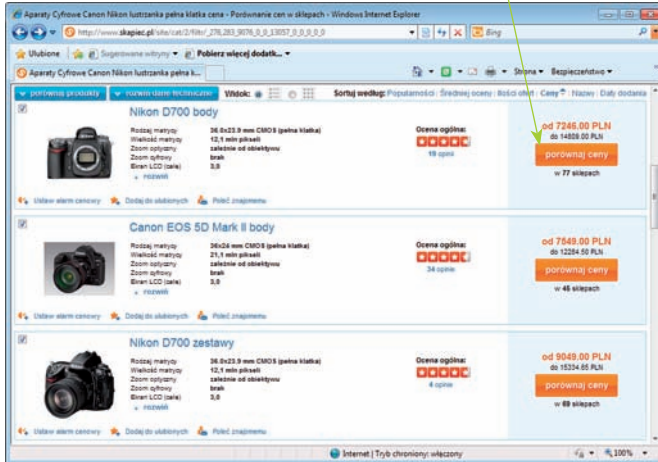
Aparaty Cyfrowe Canon Nikon lustrzanka pełna klatka cena - Porównanie cen w sklepach - Windows Internet Explorer

http://www.skapiec.pl/site/cat/2/filtr/_276,283,9076,0_0_13057_0,0,0,0,0,0

Bing

Ulubione | Sugerowane witryny ▾ | Pobierz więcej dodatk... ▾

Aparaty Cyfrowe Canon Nikon lustrzanka pełna k...

Strona ▾ Bezpieczeństwo ▾

porównaj produkty | rozwiń dane techniczne | Widok: | Sortuj według: Popularności | Średniej oceny | Ilości ofert | Ceny | Nazwy | Daty dodania

Nikon D700 body

| | |
|---|---|
| Rodzaj matrycy | 36.0x23.9 mm CMOS (pełna klatka) |
| Wielkość matrycy | 12,1 mln pikseli |
| Zoom optyczny | zależnie od obiektywu |
| Zoom cyfrowy | brak |
| Ekran LCD (cale) | 3,0 |

+ rozwiń

Ocena ogólna:
19 opinii

od 7246.00 PLN
do 14808.00 PLN
porównaj ceny
w 77 sklepach

Ustaw alarm cenowy | Dodaj do ulubionych | Poleć znajomemu

Canon EOS 5D Mark II body

| | |
|---|---|
| Rodzaj matrycy | 36x24 mm CMOS (pełna klatka) |
| Wielkość matrycy | 21,1 mln pikseli |
| Zoom optyczny | zależnie od obiektywu |
| Zoom cyfrowy | brak |
| Ekran LCD (cale) | 3,0 |

+ rozwiń

Ocena ogólna:
34 opinie

od 7549.00 PLN
do 12284.50 PLN
porównaj ceny
w 46 sklepach

Ustaw alarm cenowy | Dodaj do ulubionych | Poleć znajomemu

Nikon D700 zestawy

| | |
|---|---|
| Rodzaj matrycy | 36.0x23.9 mm CMOS (pełna klatka) |
| Wielkość matrycy | 12,1 mln pikseli |
| Zoom optyczny | zależnie od obiektywu |
| Zoom cyfrowy | brak |
| Ekran LCD (cale) | 3,0 |

+ rozwiń

Ocena ogólna:
4 opinie

od 9049.00 PLN
do 15334.65 PLN
porównaj ceny
w 69 sklepach

Ustaw alarm cenowy | Dodaj do ulubionych | Poleć znajomemu

Internet | Tryb chroniony: włączony | 100%